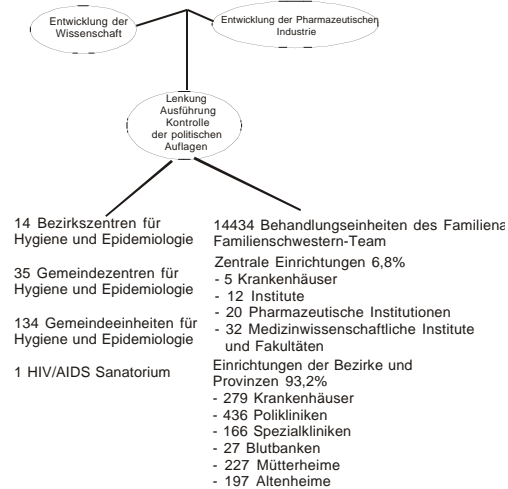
Entwicklung der Wissenschaft

Entwicklung der Pharmazeutischen Industrie

Lenkung Ausführung Kontrolle der politischen Auflagen

14 Bezirkszentren für Hygiene und Epidemiologie

35 Gemeindezentren für Hygiene und Epidemiologie

134 Gemeindeeinheiten für Hygiene und Epidemiologie

1 HIV/AIDS Sanatorium

14434 Behandlungseinheiten des Familiena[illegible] Familienschwestern-Team

Zentrale Einrichtungen 6,8%
- 5 Krankenhäuser
- 12 Institute
- 20 Pharmazeutische Institutionen
- 32 Medizinwissenschaftliche Institute und Fakultäten

Einrichtungen der Bezirke und Provinzen 93,2%
- 279 Krankenhäuser
- 436 Polikliniken
- 166 Spezialkliniken
- 27 Blutbanken
- 227 Mütterheime
- 197 Altenheime